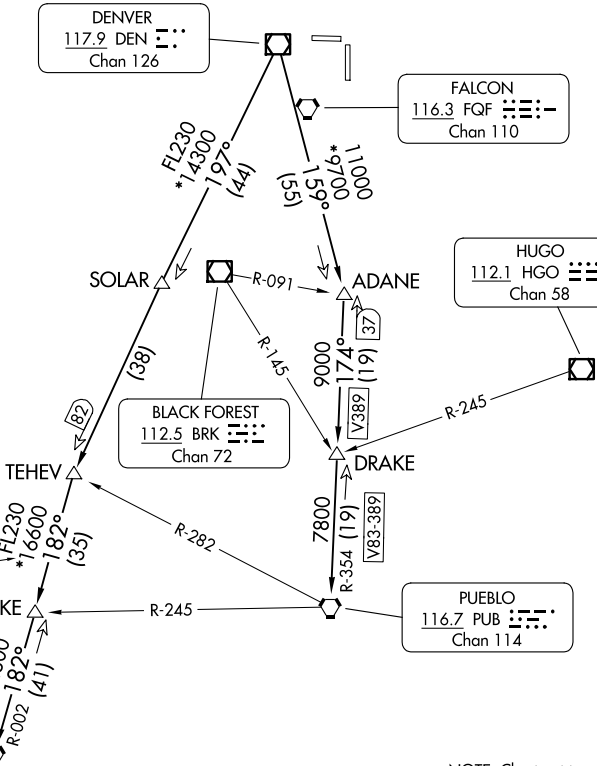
DENVER
117.9 DEN
Chan 126

FALCON
116.3 FQF
Chan 110

FL230
*14300
197°
(44)

11000
*9700
159°
(55)

HUGO
112.1 HGO
Chan 58

SOLAR

R-091

ADANE

37

9000
174°
(19)

R-145

V389

(38)

82

BLACK FOREST
112.5 BRK
Chan 72

R-245

TEHEV

DRAKE

FL230
*16600
182°
(35)

R-282

7800
(19)
R-354

V83-389

PUEBLO
116.7 PUB
Chan 114

KE

R-245

182°
(41)

R-002

NOTE: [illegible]